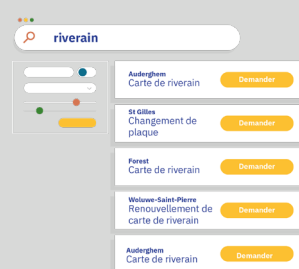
riverain

Auderghem
Carte de riverain
Demander

St Gilles
Changement de plaque
Demander

Forest
Carte de riverain
Demander

Woluwe-Saint-Pierre
Renouvellement de carte de riverain
Demander

Auderghem
Carte de riverain
Demander